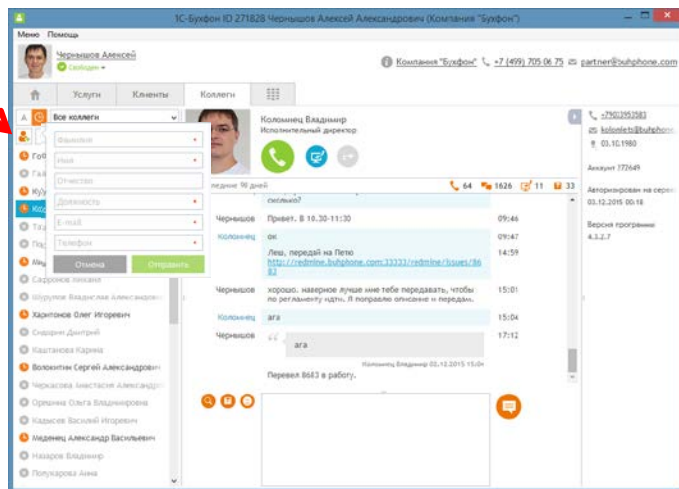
1С-Буфон ID 271828 Чернышов Алексей Александрович (Компания "Буфон")

Меню Помощь

Чернышов Алексей
Свободен

Компания "Буфон" +7 (499) 705 06 75 partner@buhphone.com

Услуги Клиенты Коллеги

Все коллеги

Фамилия
Имя
Отчество
Должность
E-mail
Телефон

Отмена Отправить

Гоб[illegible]
Га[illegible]
Куу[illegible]
Код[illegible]
Та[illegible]
По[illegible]
Ма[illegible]
Сафронов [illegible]
Шурупов Владислав Александрович
Харитонов Олег Игоревич
Сидорин Дмитрий
Каштанова Карина
Волокитин Сергей Александрович
Черкасова Анастасия Александровна
Орешина Ольга Владимировна
Кадысев Василий Игоревич
Меденец Александр Васильевич
Назаров Владимир
Полукарова Анна

Коломнец Владимир
Исполнительный директор

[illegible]едние 90 дней 64 1626 11 33

сколько?
Чернышов Привет. В 10.30-11:30 09:46
Коломнец ок 09:47
Леш, передай на Петю http://redmine.buhphone.com:33333/redmine/issues/8682 14:59
Чернышов хорошо. наверное лучше мне тебе передавать, чтобы по регламенту идти. Я поправлю описание и передам. 15:01
Коломнец ага 15:04
Чернышов ага 17:12
Коломнец Владимир 02.12.2015 15:04
Перевел 8683 в работу.

+79033953583
kolomlets@buhphon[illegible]
03.10.1980
Аккаунт 772649
Авторизирован на серв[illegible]
03.12.2015 00:18
Версия программы
4.3.2.7